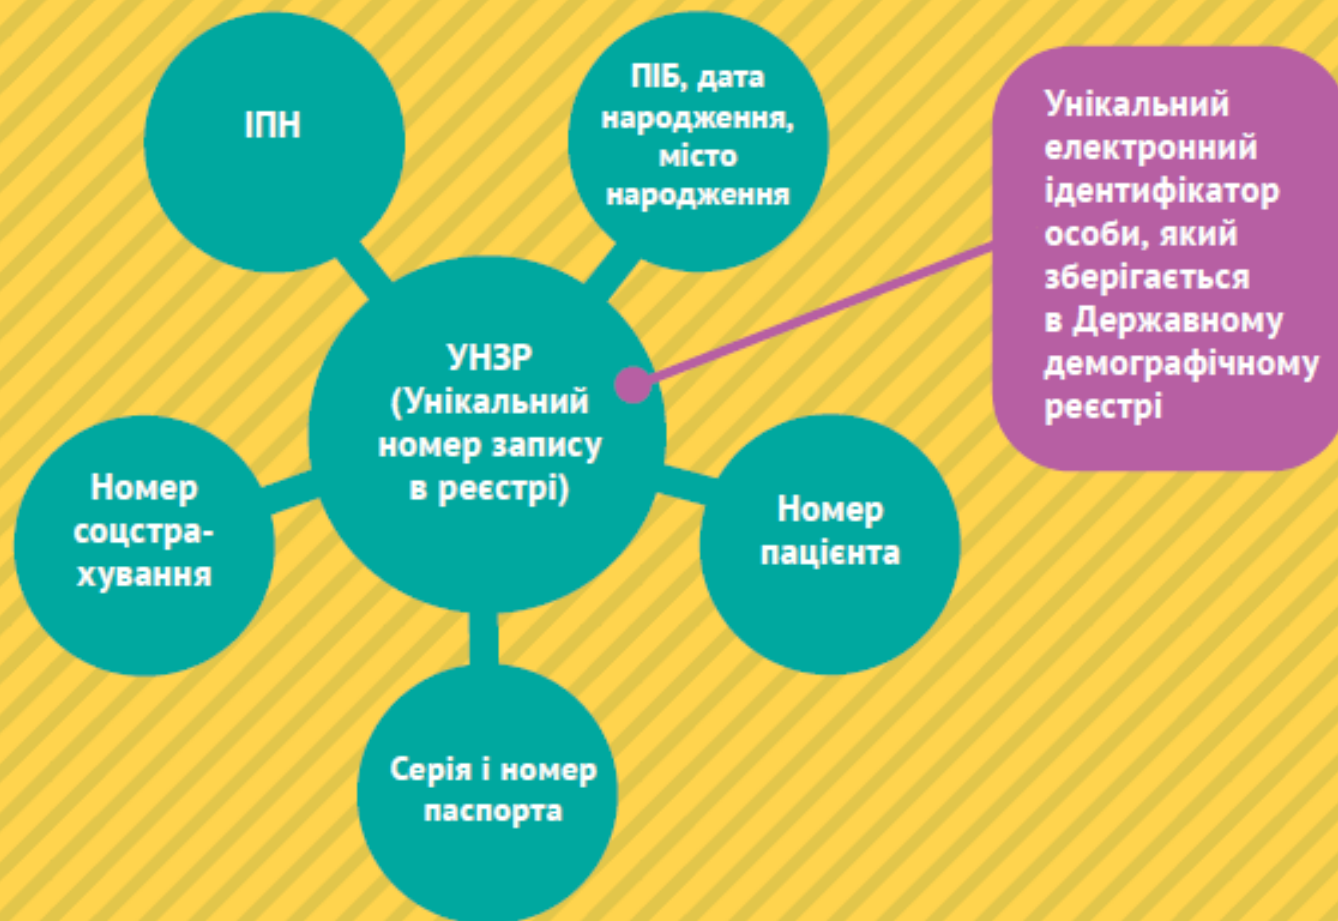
ІПН

ПІБ, дата народження, місто народження

Унікальний електронний ідентифікатор особи, який зберігається в Державному демографічному реєстрі

УНЗР (Унікальний номер запису в реєстрі)

Номер соцстрахування

Номер пацієнта

Серія і номер паспорта